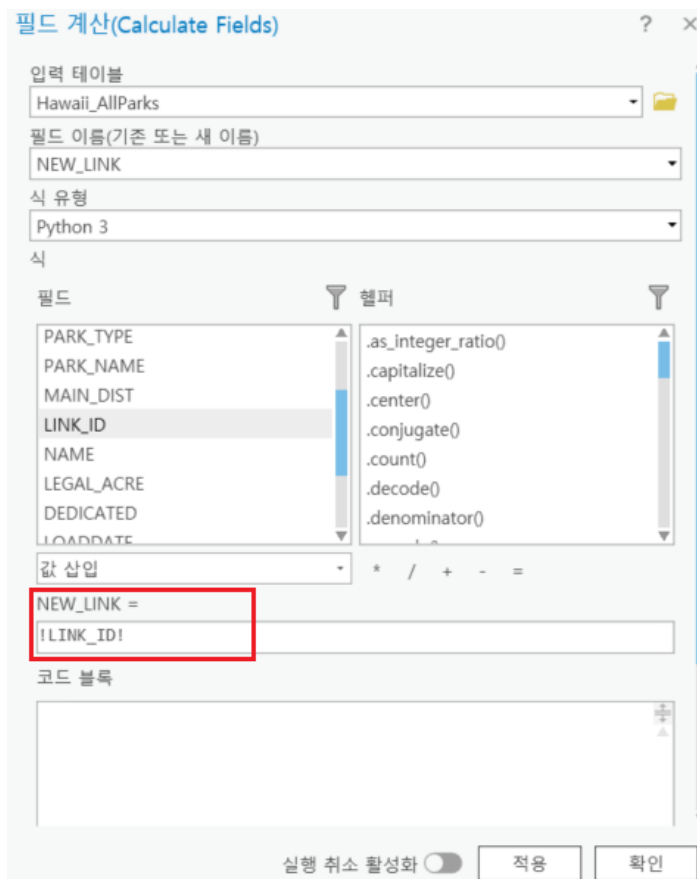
필드 계산(Calculate Fields)
? ×

입력 테이블
Hawaii_AllParks

필드 이름(기존 또는 새 이름)
NEW_LINK

식 유형
Python 3

식

필드
PARK_TYPE
PARK_NAME
MAIN_DIST
LINK_ID
NAME
LEGAL_ACRE
DEDICATED
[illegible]

헬퍼
.as_integer_ratio()
.capitalize()
.center()
.conjugate()
.count()
.decode()
.denominator()
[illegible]

값 삽입
* / + - =

NEW_LINK =
!LINK_ID!

코드 블록

실행 취소 활성화
적용
확인